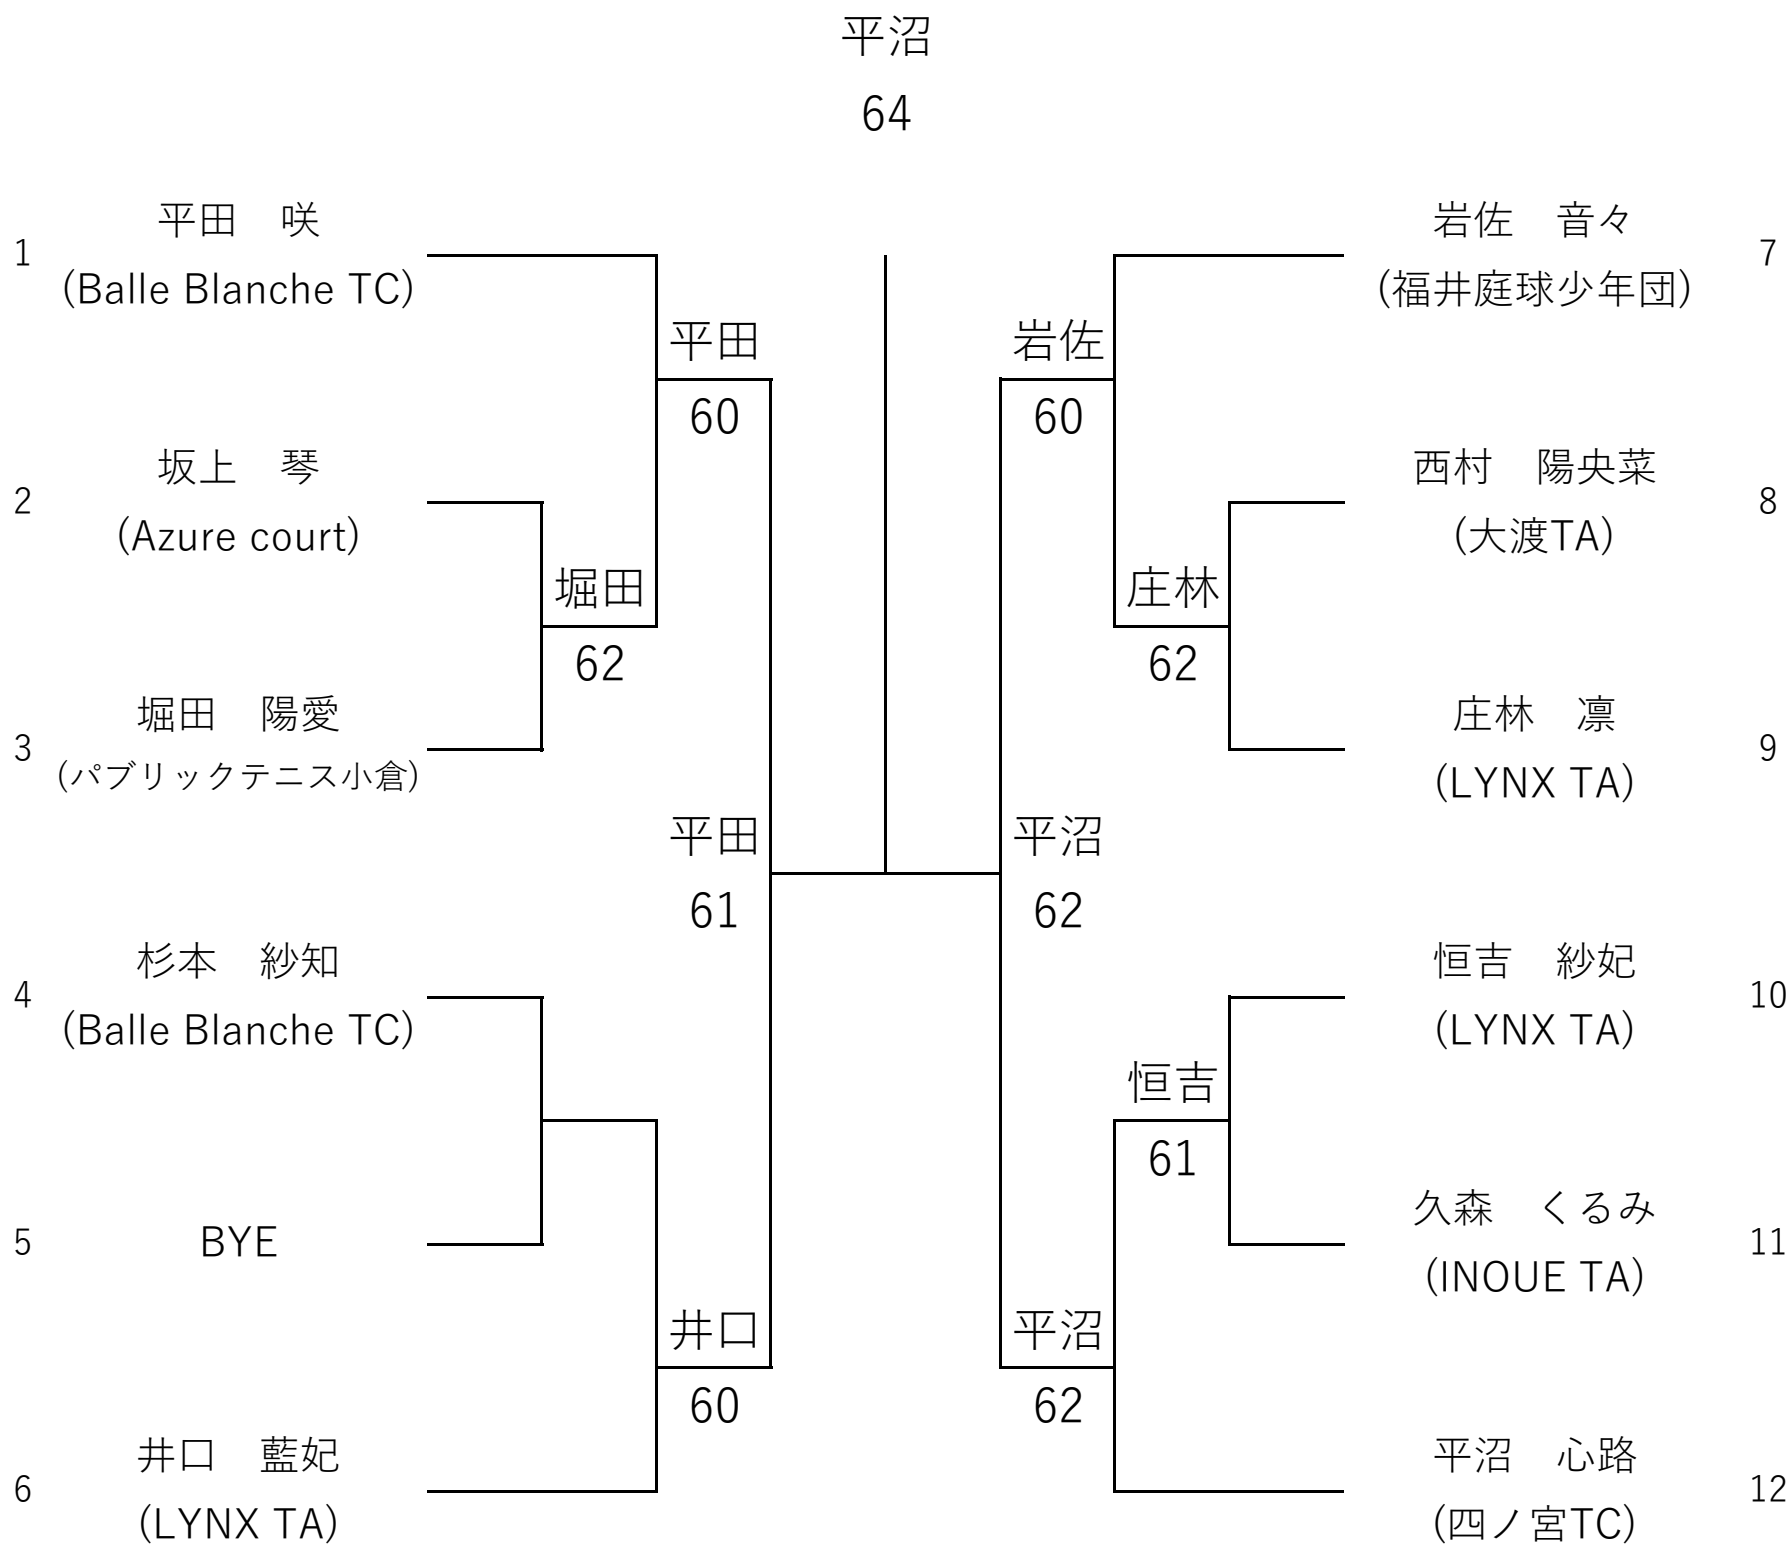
平沼
64

1 平田　咲
(Balle Blanche TC)

2 坂上　琴
(Azure court)

3 堀田　陽愛
(パブリックテニス小倉)

4 杉本　紗知
(Balle Blanche TC)

5 BYE

6 井口　藍妃
(LYNX TA)

堀田
62

平田
60

井口
60

平田
61

岩佐　音々
(福井庭球少年団) 7

西村　陽央菜
(大渡TA) 8

庄林　凛
(LYNX TA) 9

恒吉　紗妃
(LYNX TA) 10

久森　くるみ
(INOUE TA) 11

平沼　心路
(四ノ宮TC) 12

岩佐
60

庄林
62

恒吉
61

平沼
62

平沼
62